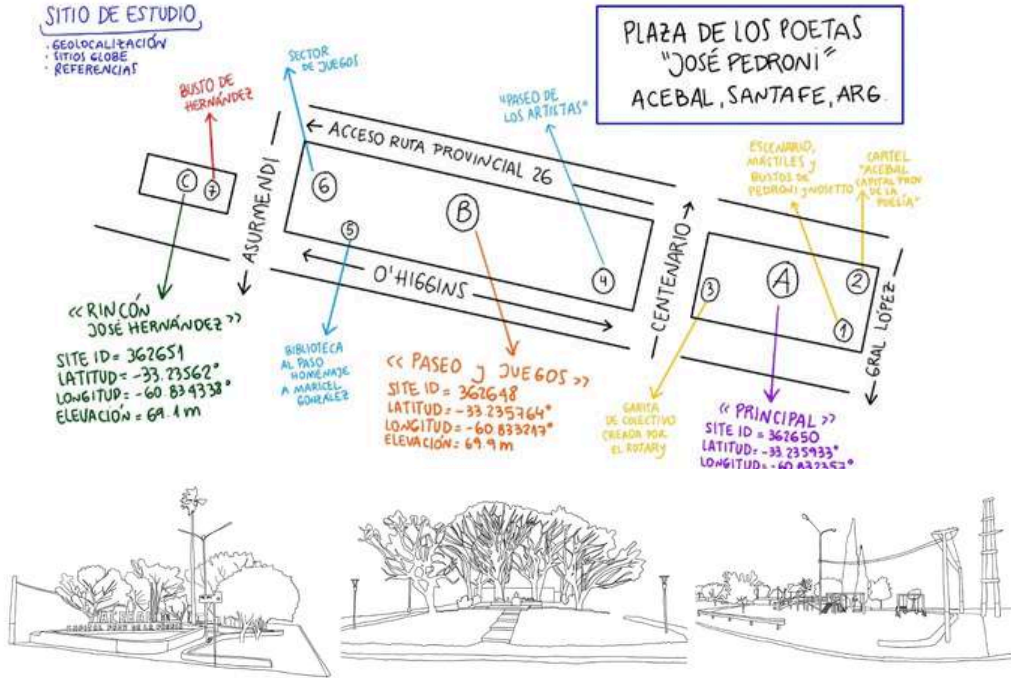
SITIO DE ESTUDIO
· GEOLOCALIZACIÓN
· SITIOS GLOBE
· REFERENCIAS

PLAZA DE LOS POETAS
"JOSÉ PEDRONI"
ACEBAL, SANTAFE, ARG.

BUSTO DE HERNÁNDEZ

SECTOR DE JUEGOS

"PASEO DE LOS ARTISTAS"

ACCESO RUTA PROVINCIAL 26

ESCENARIO, MÁSTILES Y BUSTOS DE PEDRONI Y NOSETTO

CARTEL "ACEBAL CAPITAL PROV. DE LA POESÍA"

C 7

6

B

5

4

A

3

2

1

ASURMENDI

O'HIGGINS

CENTENARIO

GRAL. LÓPEZ

<< RINCÓN JOSÉ HERNÁNDEZ >>
SITE ID = 362651
LATITUD = -33.235627°
LONGITUD = -60.834338°
ELEVACIÓN = 69.1 m

BIBLIOTECA AL PASO HOMENAJE A MARICEL GONZALEZ

<< PASEO Y JUEGOS >>
SITE ID = 362648
LATITUD = -33.235764°
LONGITUD = -60.833217°
ELEVACIÓN: 69.9 m

GARITA DE COLECTIVO CREADA POR EL ROTARY

<< PRINCIPAL >>
SITE ID = 362650
LATITUD = -33.235933°
LONGITUD = -60.832357°